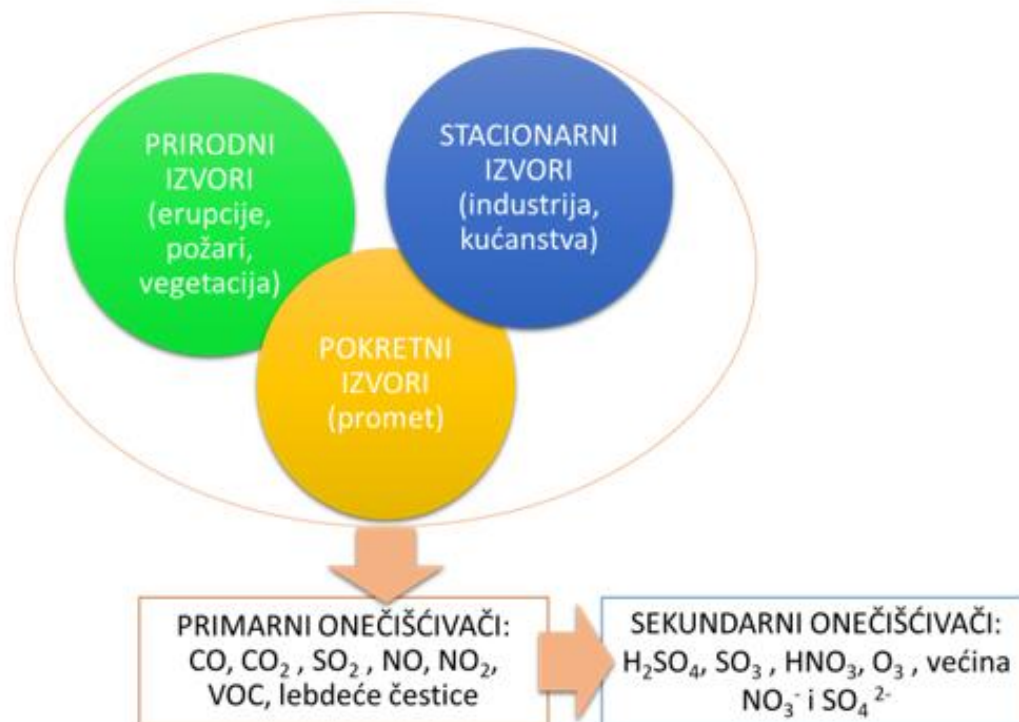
PRIRODNI IZVORI (erupcije, požari, vegetacija)

STACIONARNI IZVORI (industrija, kućanstva)

POKRETNI IZVORI (promet)

PRIMARNI ONEČIŠĆIVAČI: CO, $CO_2$ , $SO_2$ , NO, $NO_2$, VOC, lebdeće čestice

SEKUNDARNI ONEČIŠĆIVAČI: $H_2SO_4$, $SO_3$ , $HNO_3$, $O_3$ , većina $NO_3^-$ i $SO_4^{2-}$